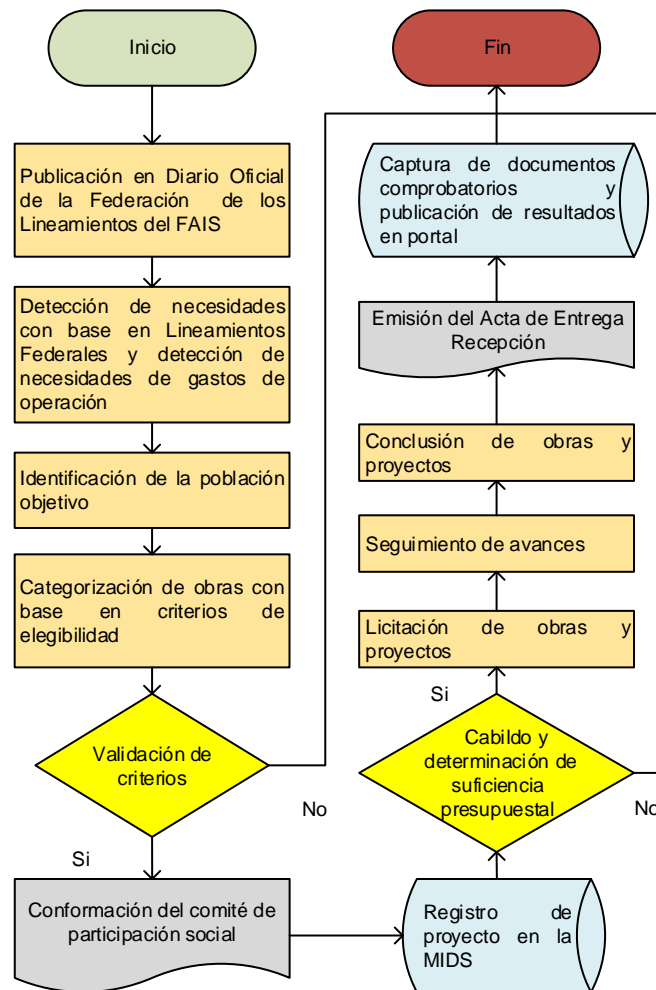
Inicio

Publicación en Diario Oficial de la Federación de los Lineamientos del FAIS

Detección de necesidades con base en Lineamientos Federales y detección de necesidades de gastos de operación

Identificación de la población objetivo

Categorización de obras con base en criterios de elegibilidad

Validación de criterios

No

Si

Conformación del comité de participación social

Registro de proyecto en la MIDS

Cabildo y determinación de suficiencia presupuestal

No

Si

Licitación de obras y proyectos

Seguimiento de avances

Conclusión de obras y proyectos

Emisión del Acta de Entrega Recepción

Captura de documentos comprobatorios y publicación de resultados en portal

Fin